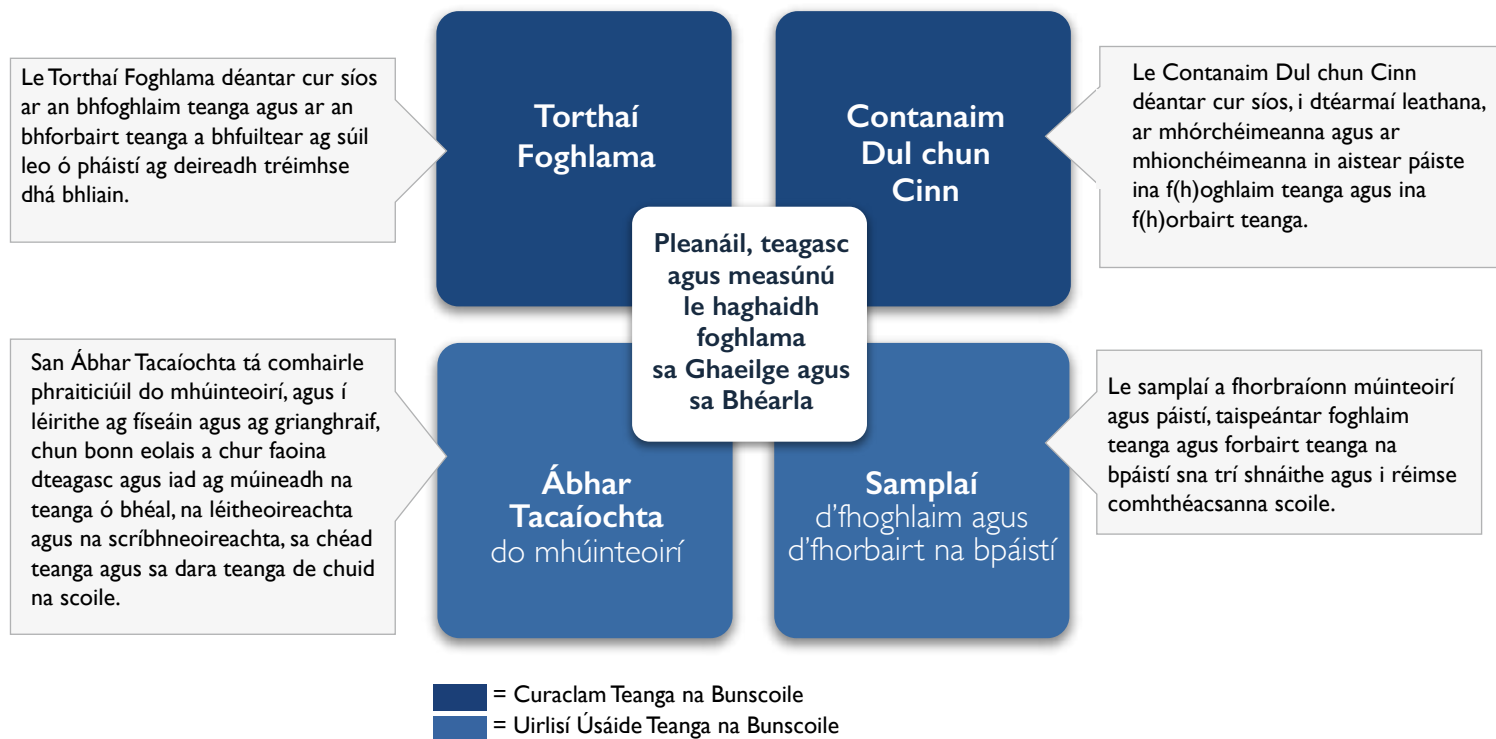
Le Torthaí Foghlama déantar cur síos ar an bhfoghlaim teanga agus ar an bhforbairt teanga a bhfuiltear ag súil leo ó pháistí ag deireadh tréimhse dhá bhliain.

Torthaí Foghlama

Contanaim Dul chun Cinn

Le Contanaim Dul chun Cinn déantar cur síos, i dtéarmaí leathana, ar mhórchéimeanna agus ar mhionchéimeanna in aistear páiste ina f(h)oghlaim teanga agus ina f(h)orbairt teanga.

Pleanáil, teagasc agus measúnú le haghaidh foghlama sa Ghaeilge agus sa Bhéarla

San Ábhar Tacaíochta tá comhairle phraiticiúil do mhúinteoirí, agus í léirithe ag físeáin agus ag grianghraif, chun bonn eolais a chur faoina dteagasc agus iad ag múineadh na teanga ó bhéal, na léitheoireachta agus na scríbhneoireachta, sa chéad teanga agus sa dara teanga de chuid na scoile.

Ábhar Tacaíochta do mhúinteoirí

Samplaí d'fhoghlaim agus d'fhorbairt na bpáistí

Le samplaí a fhorbraíonn múinteoirí agus páistí, taispeántar foghlaim teanga agus forbairt teanga na bpáistí sna trí shnáithe agus i réimse comhthéacsanna scoile.

= Curaclam Teanga na Bunscoile
= Uirlisí Úsáide Teanga na Bunscoile